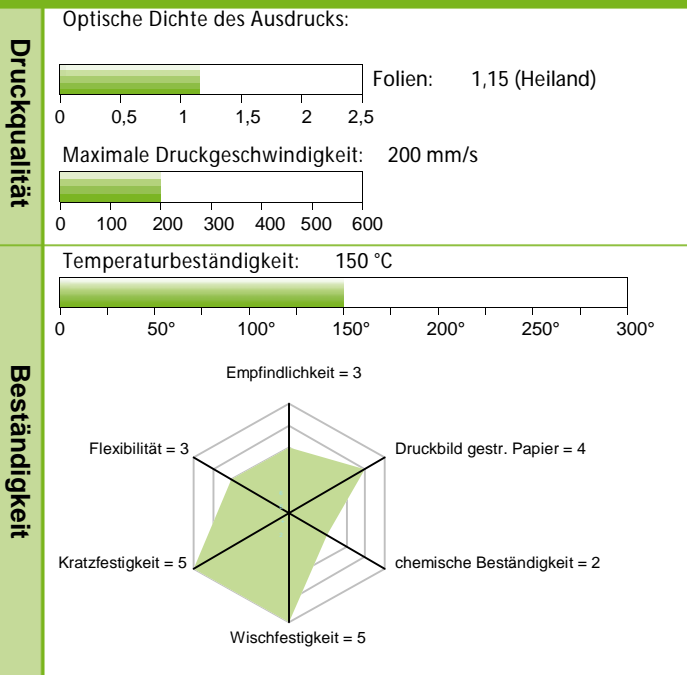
Druckqualität

Optische Dichte des Ausdrucks:

Folien: 1,15 (Heiland)

0 0,5 1 1,5 2 2,5

Maximale Druckgeschwindigkeit: 200 mm/s

0 100 200 300 400 500 600

Beständigkeit

Temperaturbeständigkeit: 150 °C

0 50° 100° 150° 200° 250° 300°

Empfindlichkeit = 3

Flexibilität = 3

Druckbild gestr. Papier = 4

Kratzfestigkeit = 5

chemische Beständigkeit = 2

Wischfestigkeit = 5